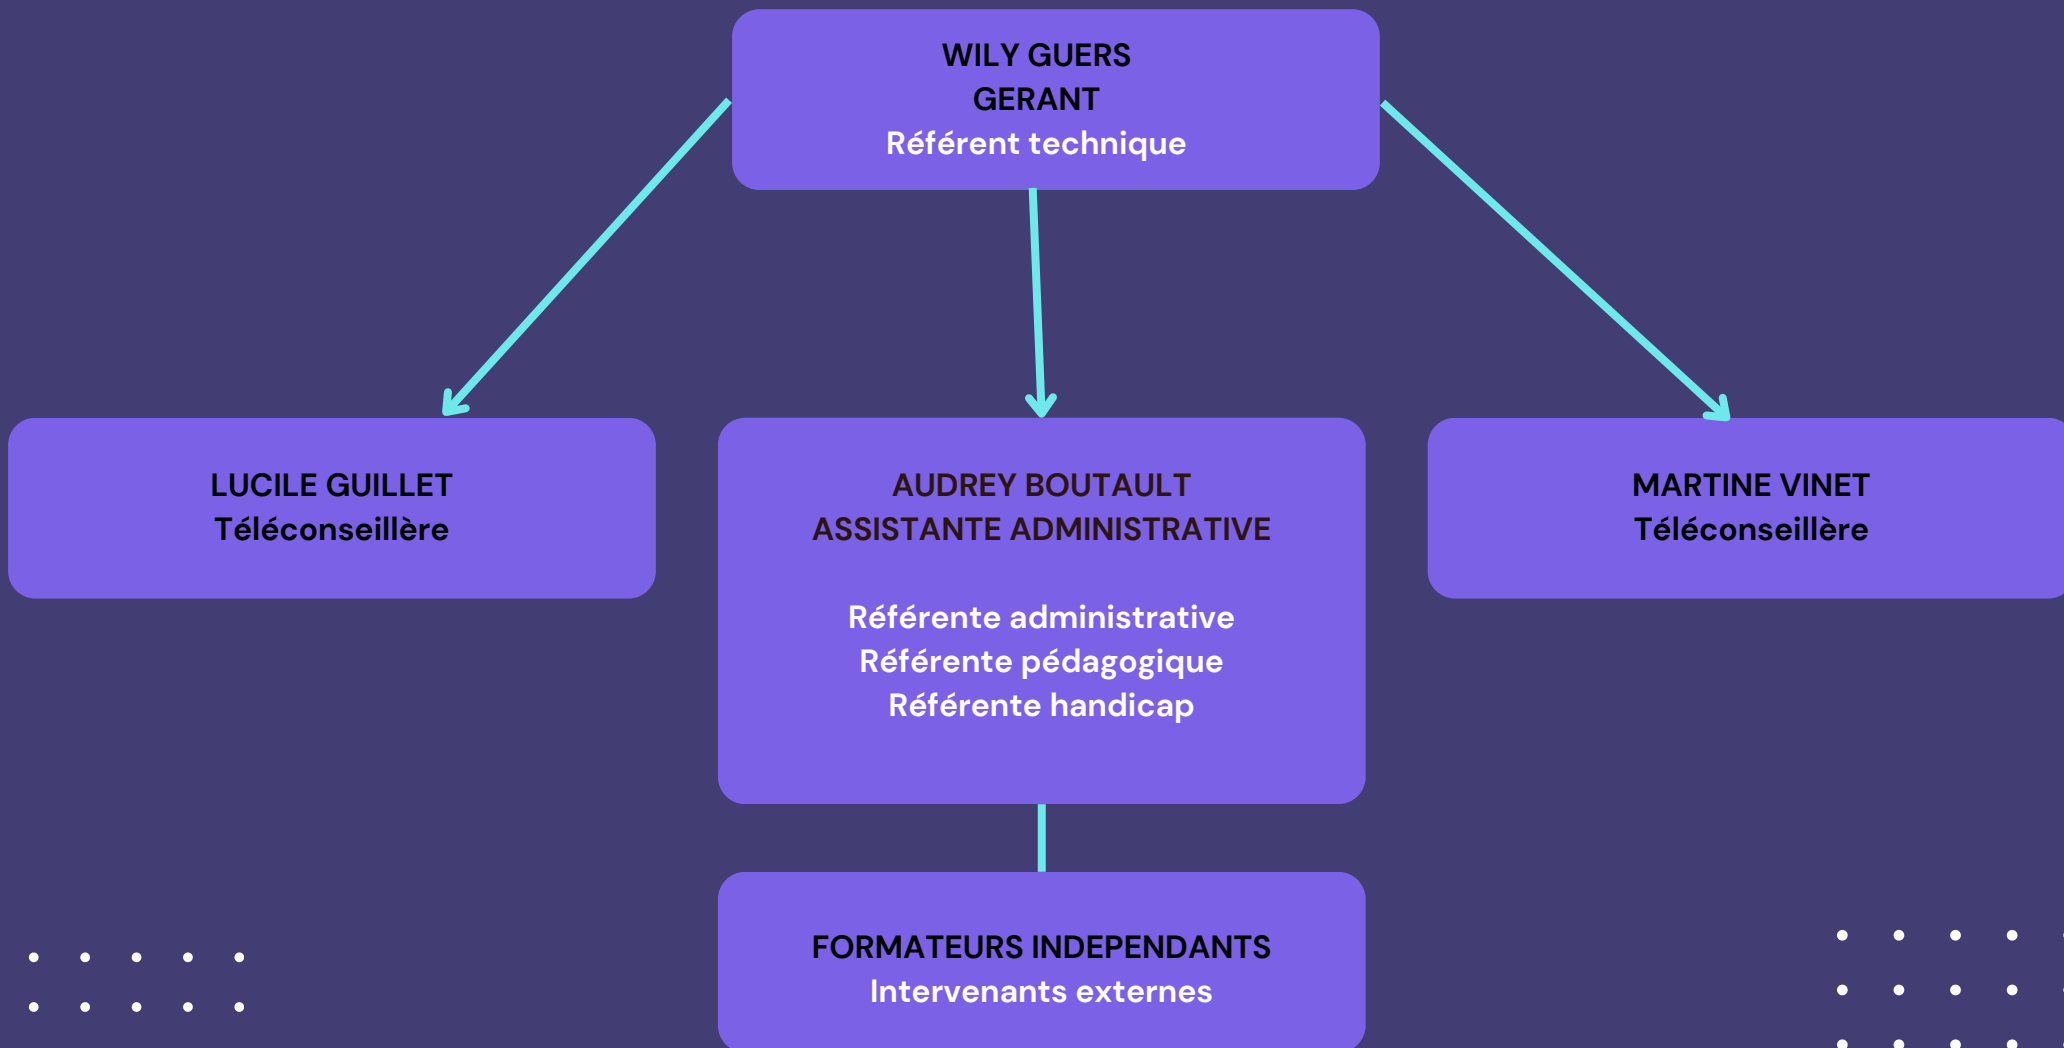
WILY GUERS
GERANT
Référent technique

LUCILE GUILLET
Téléconseillère

AUDREY BOUTAULT
ASSISTANTE ADMINISTRATIVE

Référente administrative
Référente pédagogique
Référente handicap

MARTINE VINET
Téléconseillère

FORMATEURS INDEPENDANTS
Intervenants externes